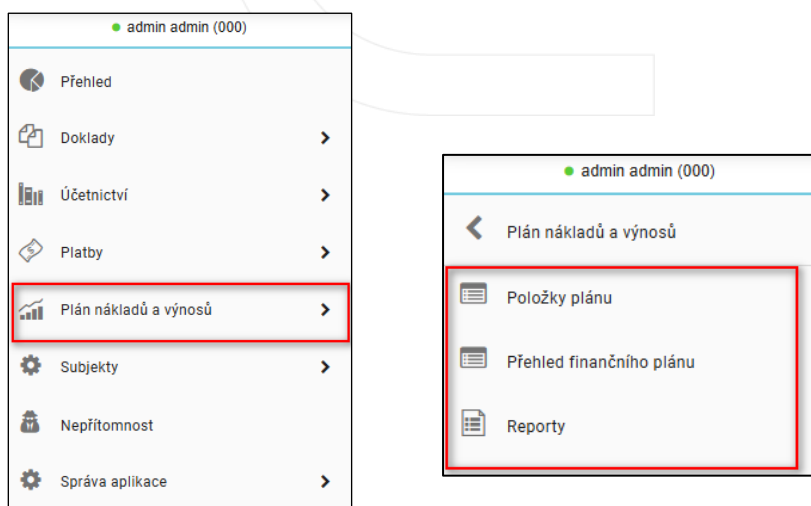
admin admin (000)

Přehled

Doklady

Účetnictví

Platby

Plán nákladů a výnosů

Subjekty

Nepřítomnost

Správa aplikace

admin admin (000)

Plán nákladů a výnosů

Položky plánu

Přehled finančního plánu

Reporty